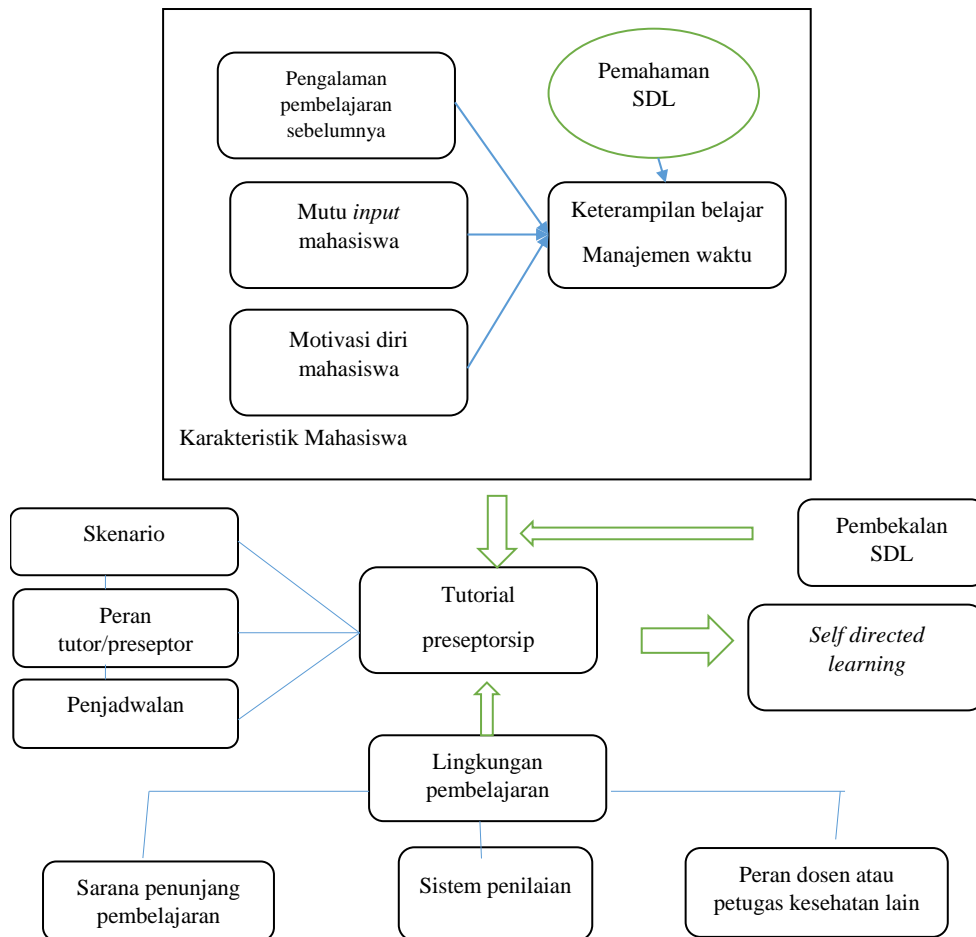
Pengalaman pembelajaran sebelumnya

Pemahaman SDL

Mutu *input* mahasiswa

Keterampilan belajar

Manajemen waktu

Motivasi diri mahasiswa

Karakteristik Mahasiswa

Skenario

Peran tutor/preseptor

Penjadwalan

Tutorial

preseptorsip

Pembekalan SDL

*Self directed learning*

Lingkungan pembelajaran

Sarana penunjang pembelajaran

Sistem penilaian

Peran dosen atau petugas kesehatan lain